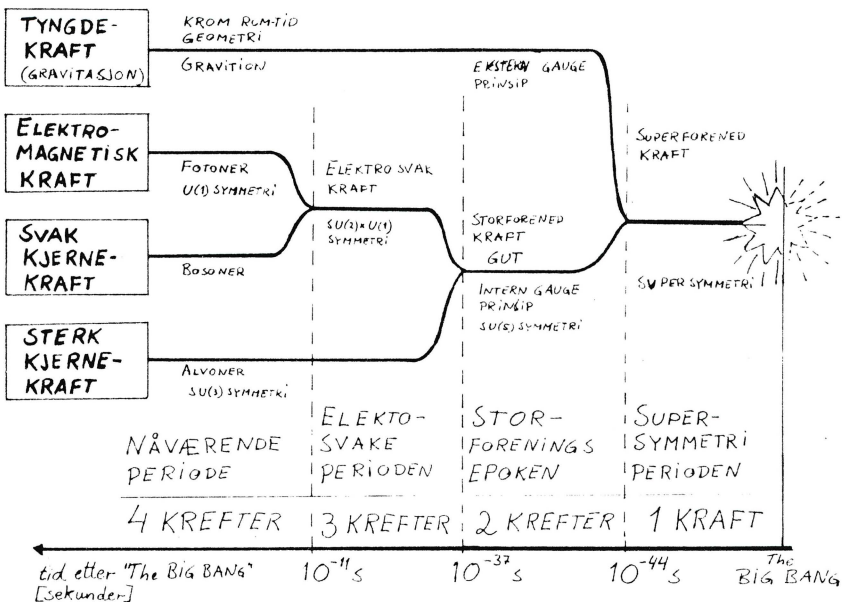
TYNGDE-KRAFT (GRAVITASJON)

KROM RUM-TID GEOMETRI

GRAVITION

EKSTERN GAUGE PRINSIP

ELEKTRO-MAGNETISK KRAFT

FOTONER $U(1)$ SYMMETRI

ELEKTRO SVAK KRAFT

$SU(2) \times U(1)$ SYMMETRI

SUPERFORENED KRAFT

SVAK KJERNE-KRAFT

BOSONER

STORFORENED KRAFT GUT

INTERN GAUGE PRINSIP $SU(5)$ SYMMETRI

SUPER SYMMETRI

STERK KJERNE-KRAFT

ALVONER $SU(3)$ SYMMETRI

NÅVÆRENDE PERIODE

ELEKTO-SVAKE PERIODEN

STOR-FORENINGS EPOKEN

SUPER-SYMMETRI PERIODEN

4 KREFTER | 3 KREFTER | 2 KREFTER | 1 KRAFT

tid etter "The BIG BANG" [sekunder]

$10^{-11}$s

$10^{-37}$s

$10^{-44}$s

The BIG BANG